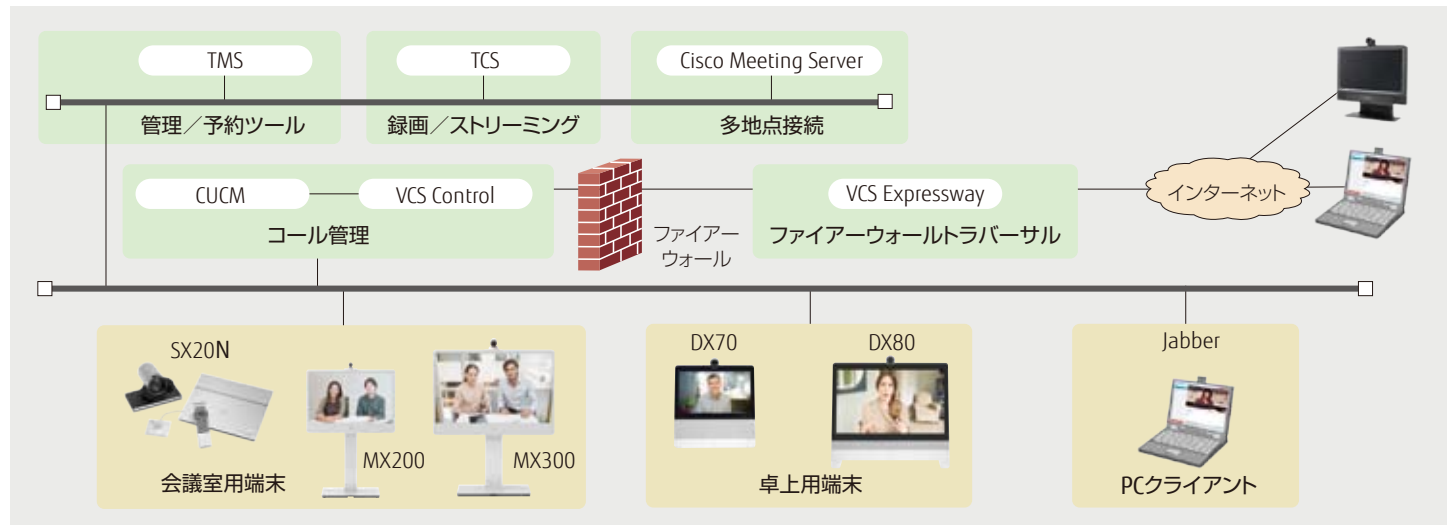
TMS
管理／予約ツール

TCS
録画／ストリーミング

Cisco Meeting Server
多地点接続

CUCM
VCS Control
コール管理

ファイアーウォール

VCS Expressway
ファイアーウォールトラバーサル

インターネット

SX20N
MX200
MX300
会議室用端末

DX70
DX80
卓上用端末

Jabber
PCクライアント